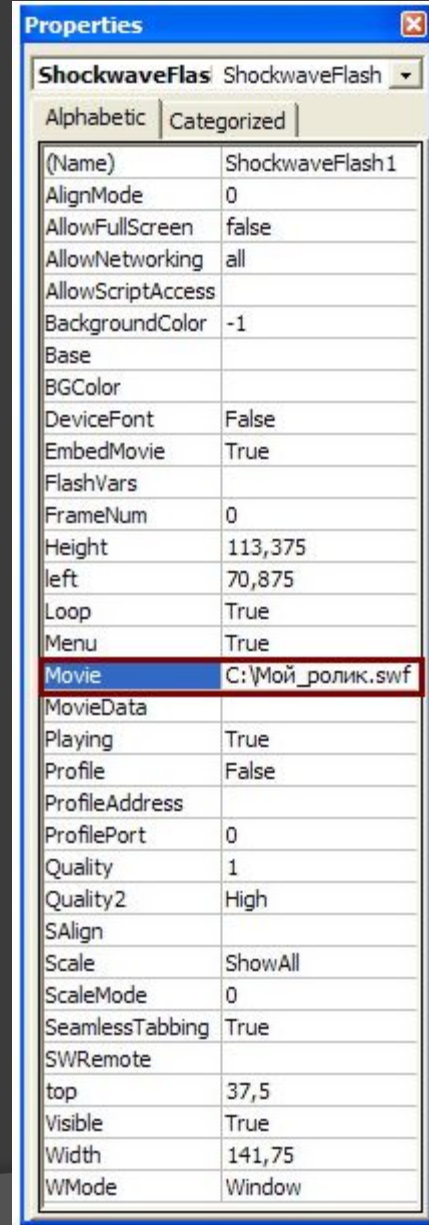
Properties

ShockwaveFlas ShockwaveFlash

Alphabetic | Categorized

| (Name) | ShockwaveFlash1 |
|---|---|
| AlignMode | 0 |
| AllowFullScreen | false |
| AllowNetworking | all |
| AllowScriptAccess | |
| BackgroundColor | -1 |
| Base | |
| BGColor | |
| DeviceFont | False |
| EmbedMovie | True |
| FlashVars | |
| FrameNum | 0 |
| Height | 113,375 |
| left | 70,875 |
| Loop | True |
| Menu | True |
| Movie | C:\Мой_ролик.swf |
| MovieData | |
| Playing | True |
| Profile | False |
| ProfileAddress | |
| ProfilePort | 0 |
| Quality | 1 |
| Quality2 | High |
| SAlign | |
| Scale | ShowAll |
| ScaleMode | 0 |
| SeamlessTabbing | True |
| SWRemote | |
| top | 37,5 |
| Visible | True |
| Width | 141,75 |
| WMode | Window |